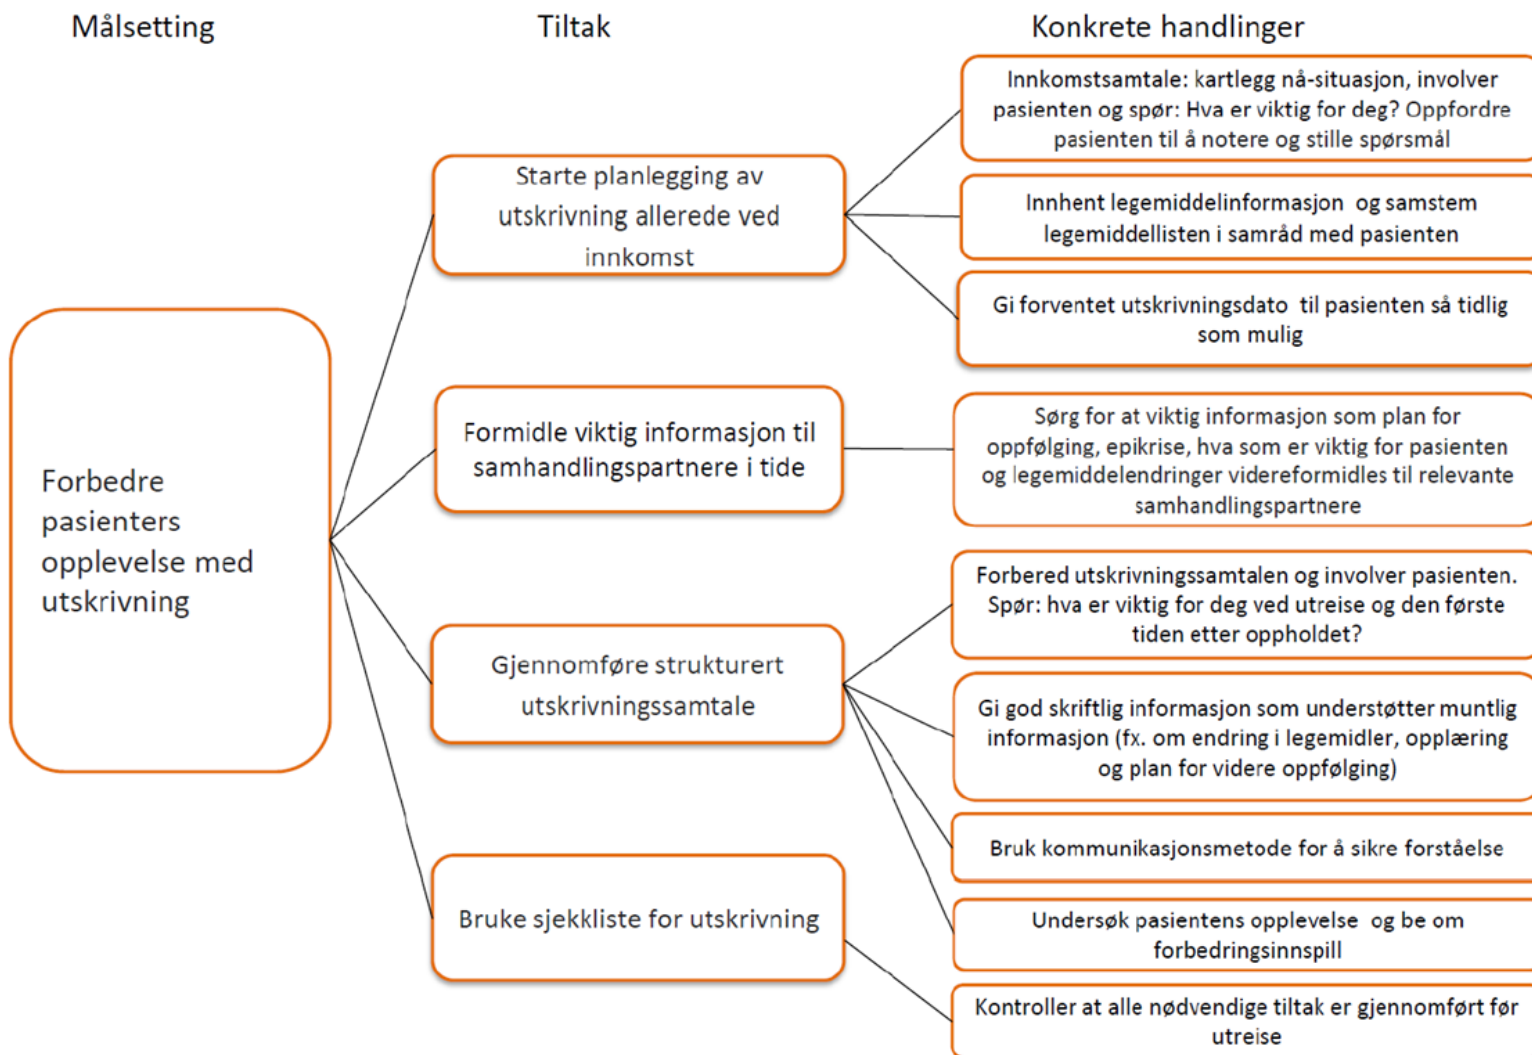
Målsetting

Tiltak

Konkrete handlinger

Forbedre pasienters opplevelse med utskrivning

Starte planlegging av utskrivning allerede ved innkomst

Innkomstsamtale: kartlegg nå-situasjon, involver pasienten og spør: Hva er viktig for deg? Oppfordre pasienten til å notere og stille spørsmål

Innhent legemiddelinformasjon og samstem legemiddellisten i samråd med pasienten

Gi forventet utskrivningsdato til pasienten så tidlig som mulig

Formidle viktig informasjon til samhandlingspartnere i tide

Sørg for at viktig informasjon som plan for oppfølging, epikrise, hva som er viktig for pasienten og legemiddelendringer videreformidles til relevante samhandlingspartnere

Gjennomføre strukturert utskrivningssamtale

Forbered utskrivningssamtalen og involver pasienten. Spør: hva er viktig for deg ved utreise og den første tiden etter oppholdet?

Gi god skriftlig informasjon som understøtter muntlig informasjon (fx. om endring i legemidler, opplæring og plan for videre oppfølging)

Bruk kommunikasjonsmetode for å sikre forståelse

Undersøk pasientens opplevelse og be om forbedringsinnspill

Bruke sjekkliste for utskrivning

Kontroller at alle nødvendige tiltak er gjennomført før utreise